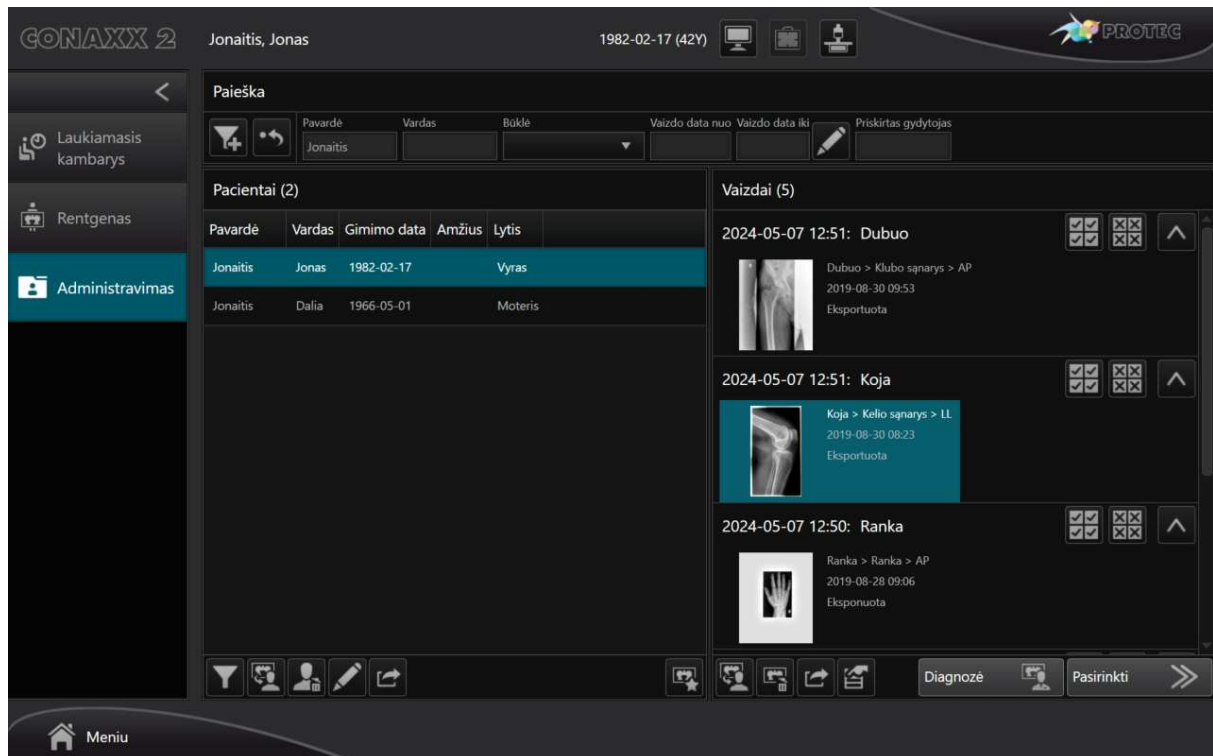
CONAXX 2

Jonaitis, Jonas

1982-02-17 (42Y)

PROTEC

Laukiamasis kambarys

Rentgenas

Administravimas

Paieška

Pavardė
Jonaitis

Vardas

Būklė

Vaizdo data nuo

Vaizdo data iki

Priskirtas gydytojas

Pacientai (2)

| Pavardė | Vardas | Gimimo data | Amžius | Lytis |
|---|---|---|---|---|
| Jonaitis | Jonas | 1982-02-17 | | Vyras |
| Jonaitis | Dalia | 1966-05-01 | | Moteris |

Vaizdai (5)

2024-05-07 12:51: Dubuo

Dubuo > Klubo sąnarys > AP
2019-08-30 09:53
Eksportuota

2024-05-07 12:51: Koja

Koja > Kelio sąnarys > LL
2019-08-30 08:23
Eksportuota

2024-05-07 12:50: Ranka

Ranka > Ranka > AP
2019-08-28 09:06
Eksponuota

Diagnozė

Pasirinkti

Meniu